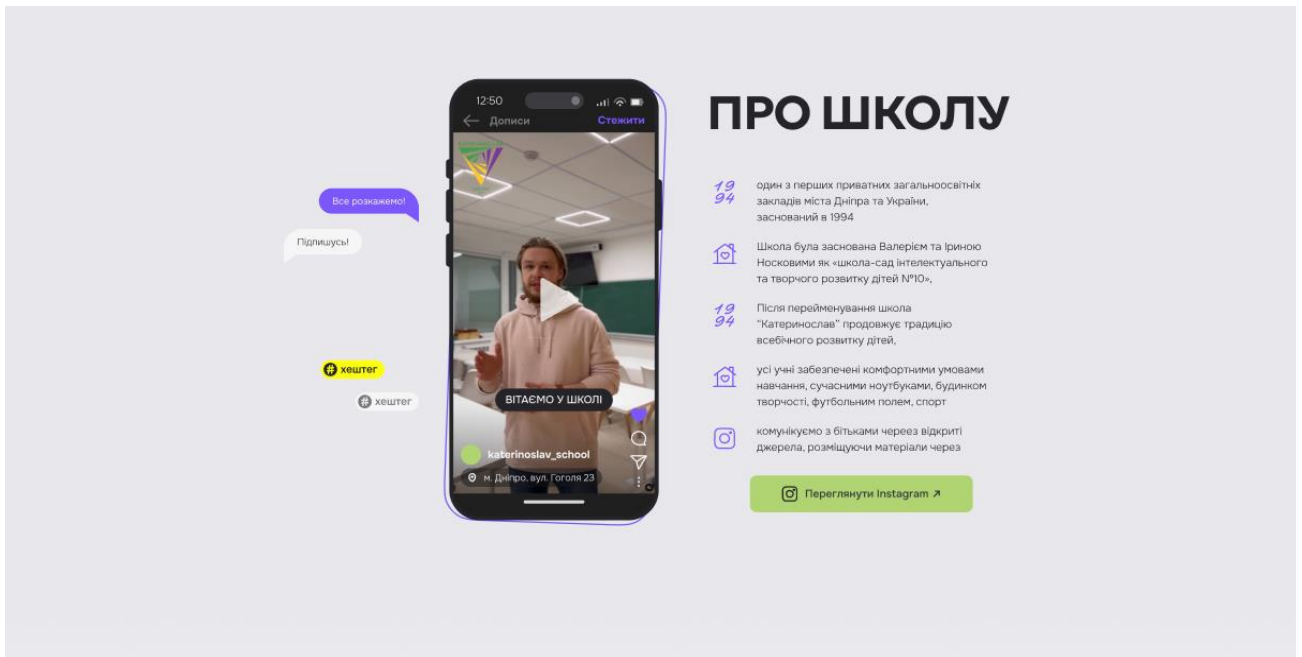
Все розкажемо!

Підпишусь!

хештег

хештег

12:50

Дописи

Стежити

ВІТАЄМО У ШКОЛІ

katerinoslav_school

м. Дніпро, вул. Гоголя 23

ПРО ШКОЛУ

19 94

один з перших приватних загальноосвітніх закладів міста Дніпра та України, заснований в 1994

Школа була заснована Валерієм та Іриною Носковими як «школа-сад інтелектуального та творчого розвитку дітей №10»,

19 94

Після перейменування школа "Катеринослав" продовжує традицію всебічного розвитку дітей,

усі учні забезпечені комфортними умовами навчання, сучасними ноутбуками, будинком творчості, футбольним полем, спорт

комунікуємо з бітьками через відкриті джерела, розміщуючи матеріали через

Переглянути Instagram ↗